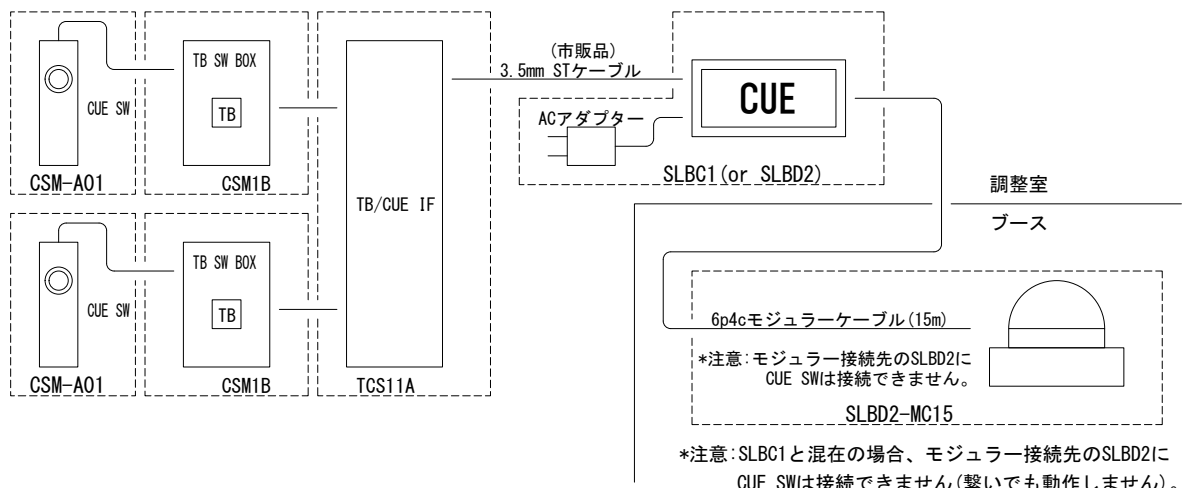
CUE SW

CSM-A01

TB SW BOX

TB

CSM1B

CUE SW

CSM-A01

TB SW BOX

TB

CSM1B

TB/CUE IF

TCS11A

(市販品)
3.5mm STケーブル

ACアダプター

CUE

SLBC1(or SLBD2)

調整室

ブース

6p4cモジュラーケーブル(15m)

*注意:モジュラー接続先のSLBD2に CUE SWは接続できません。

SLBD2-MC15

*注意:SLBC1と混在の場合、モジュラー接続先のSLBD2に CUE SWは接続できません(繋いでも動作しません)。